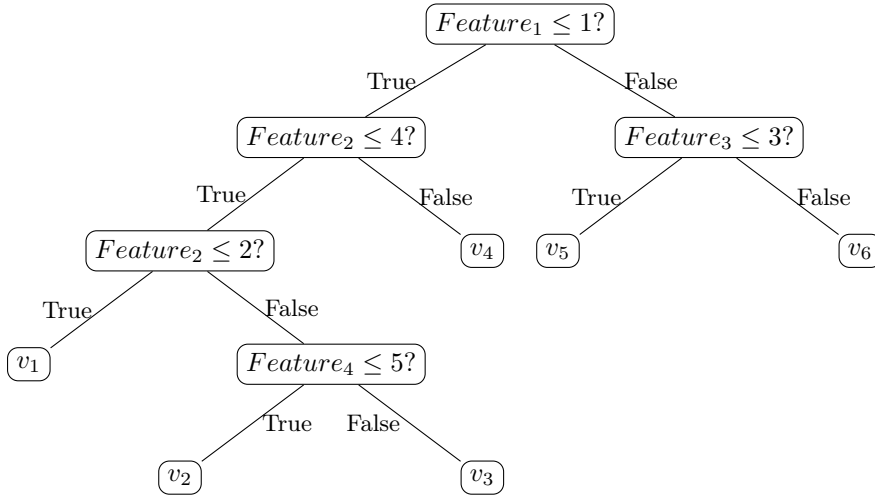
$Feature_1 \leq 1?$

True

False

$Feature_2 \leq 4?$

$Feature_3 \leq 3?$

True

False

True

False

$Feature_2 \leq 2?$

$v_4$

$v_5$

$v_6$

True

False

$v_1$

$Feature_4 \leq 5?$

True

False

$v_2$

$v_3$